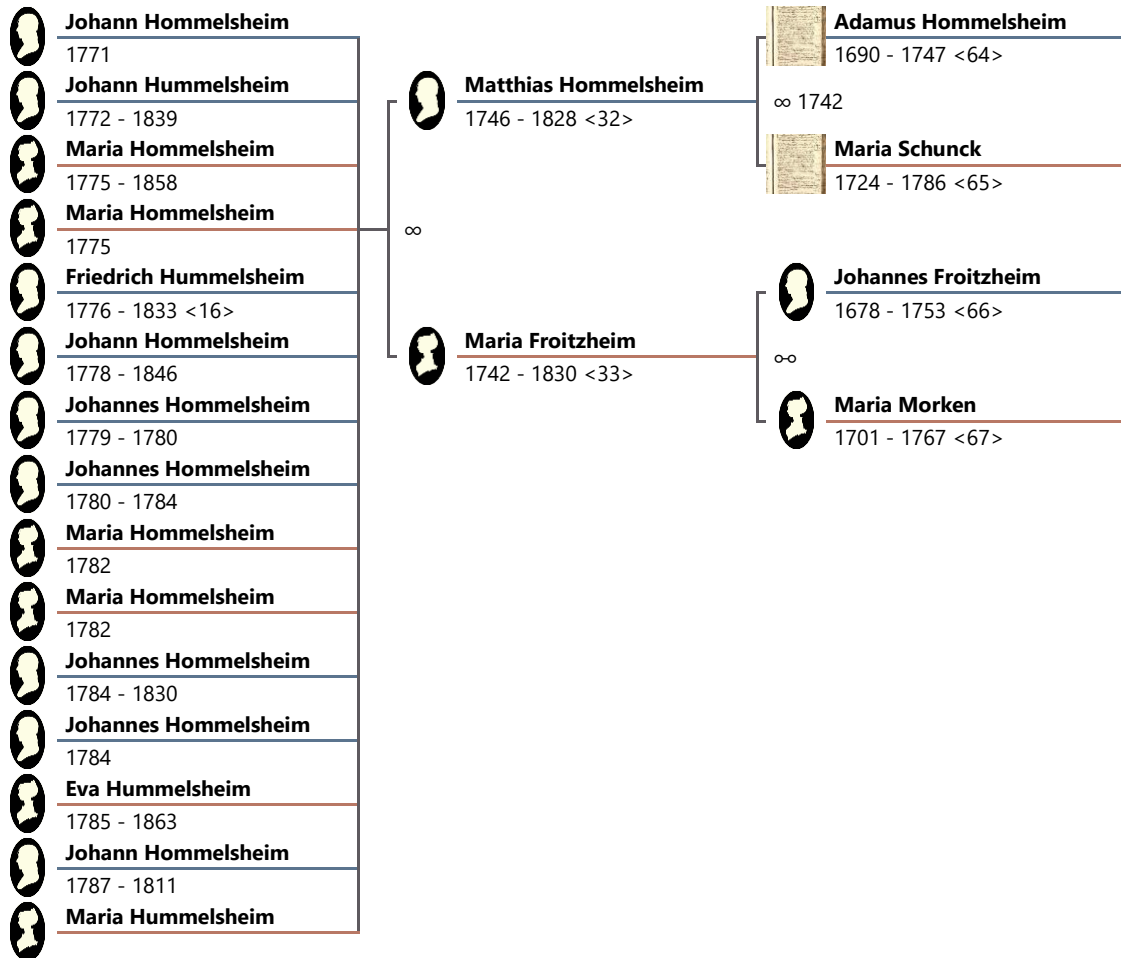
Johann Hommelsheim
1771
Johann Hummelsheim
1772 - 1839
Maria Hommelsheim
1775 - 1858
Maria Hommelsheim
1775
Friedrich Hummelsheim
1776 - 1833 <16>
Johann Hommelsheim
1778 - 1846
Johannes Hommelsheim
1779 - 1780
Johannes Hommelsheim
1780 - 1784
Maria Hommelsheim
1782
Maria Hommelsheim
1782
Johannes Hommelsheim
1784 - 1830
Johannes Hommelsheim
1784
Eva Hummelsheim
1785 - 1863
Johann Hommelsheim
1787 - 1811
Maria Hummelsheim

∞

Matthias Hommelsheim
1746 - 1828 <32>

Maria Froitzheim
1742 - 1830 <33>

Adamus Hommelsheim
1690 - 1747 <64>
∞ 1742
Maria Schunck
1724 - 1786 <65>

Johannes Froitzheim
1678 - 1753 <66>
⚯
Maria Morken
1701 - 1767 <67>